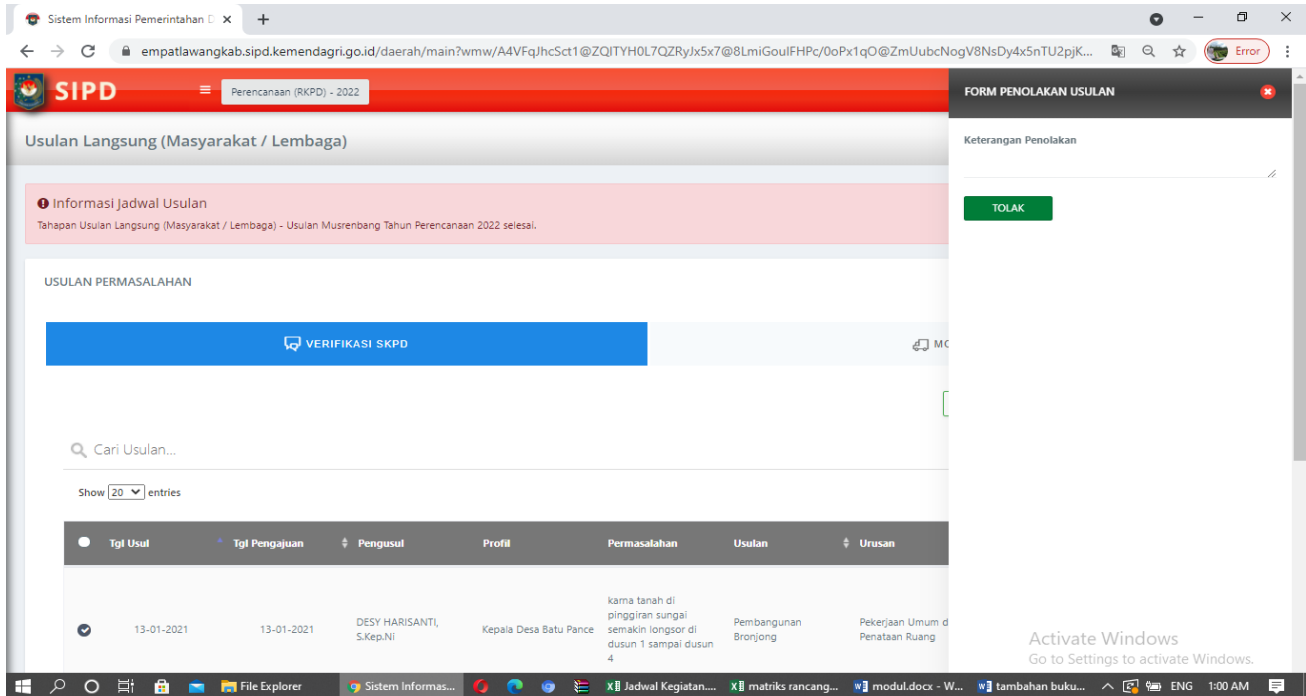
Sistem Informasi Pemerintahan D ×

empatlawangkab.sipd.kemendagri.go.id/daerah/main?wmw/A4VFqJhcSct1@ZQITYH0L7QZRyJx5x7@8LmiGouIFHPc/0oPx1qO@ZmUubcNogV8NsDy4x5nTU2pjK...

Error

SIPD

Perencanaan (RKPD) - 2022

Usulan Langsung (Masyarakat / Lembaga)

Informasi Jadwal Usulan

Tahapan Usulan Langsung (Masyarakat / Lembaga) - Usulan Musrenbang Tahun Perencanaan 2022 selesai.

USULAN PERMASALAHAN

VERIFIKASI SKPD

MC

Cari Usulan...

Show 20 entries

| Tgl Usul | Tgl Pengajuan | Pengusul | Profil | Permasalahan | Usulan | Urusan |
|---|---|---|---|---|---|---|
| 13-01-2021 | 13-01-2021 | DESY HARISANTI, S.Kep.Ni | Kepala Desa Batu Pance | karna tanah di pinggiran sungai semakin longsor di dusun 1 sampai dusun 4 | Pembangunan Bronjong | Pekerjaan Umum d Penataan Ruang |

FORM PENOLAKAN USULAN

Keterangan Penolakan

TOLAK

Activate Windows
Go to Settings to activate Windows.

File Explorer
Sistem Informas...
Jadwal Kegiatan....
matriks rancang...
modul.docx - W...
tambahan buku...
ENG 1:00 AM